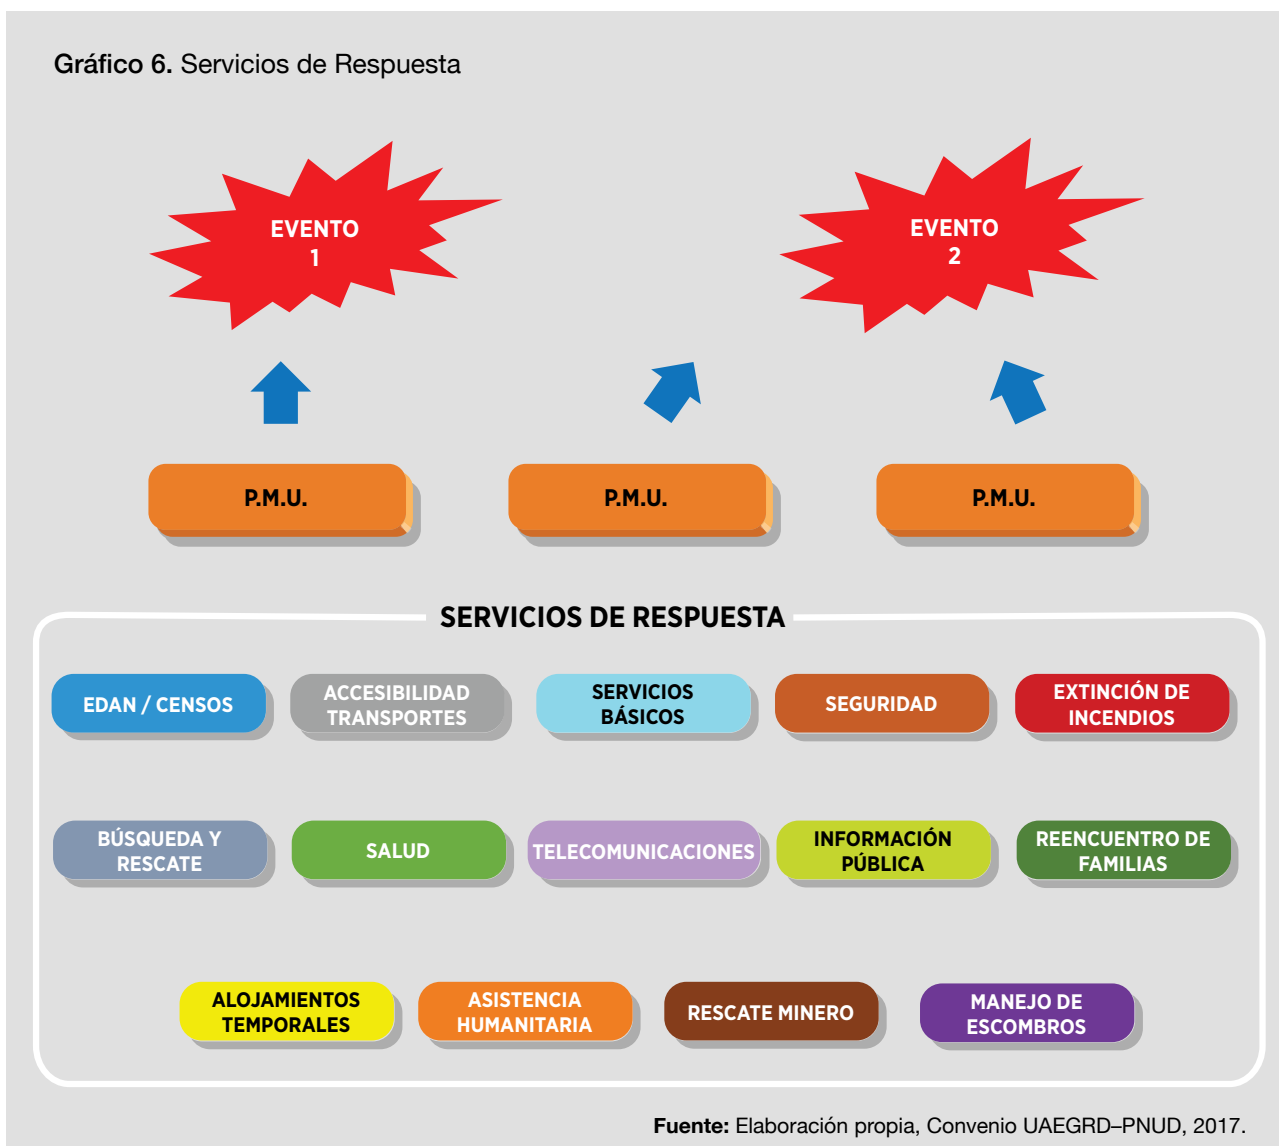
**Gráfico 6.** Servicios de Respuesta

EVENTO 1

EVENTO 2

P.M.U.

P.M.U.

P.M.U.

SERVICIOS DE RESPUESTA

EDAN / CENSOS

ACCESIBILIDAD TRANSPORTES

SERVICIOS BÁSICOS

SEGURIDAD

EXTINCIÓN DE INCENDIOS

BÚSQUEDA Y RESCATE

SALUD

TELECOMUNICACIONES

INFORMACIÓN PÚBLICA

REENCUENTRO DE FAMILIAS

ALOJAMIENTOS TEMPORALES

ASISTENCIA HUMANITARIA

RESCATE MINERO

MANEJO DE ESCOMBROS

**Fuente:** Elaboración propia, Convenio UAEGRD–PNUD, 2017.